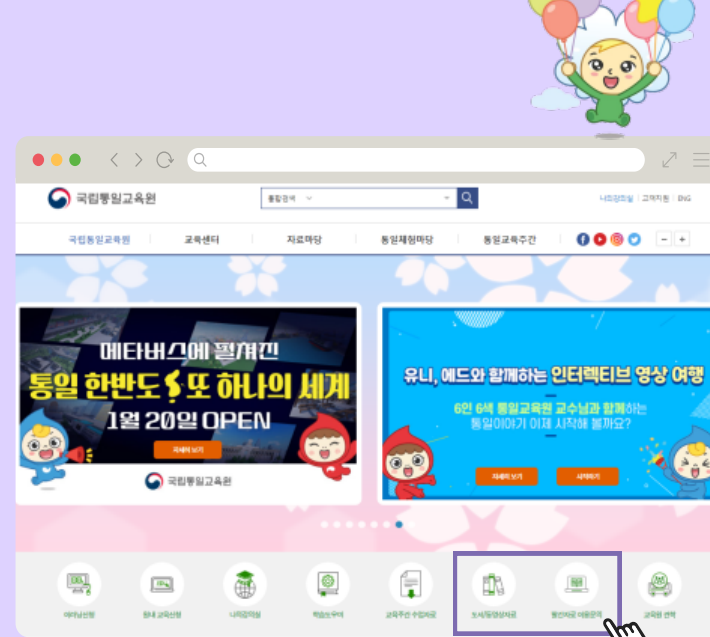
국립통일교육원

통합검색

나의강의실 | 고객지원 | ENG

국립통일교육원 교육센터 자료마당 통일체험마당 통일교육주간

메타버스에 펼쳐진
통일 한반도 또 하나의 세계
1월 20일 OPEN

자세히 보기

국립통일교육원

유니, 에드와 함께하는 인터랙티브 영상 여행

6인 6색 통일교육원 교수님과 함께하는
통일이야기 이제 시작해 볼까요?

자세히 보기

시작하기

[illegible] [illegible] 나의강의실 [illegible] 교육주간 수업자료 도서/동영상자료 통일자료 이용문의 교육원 선택